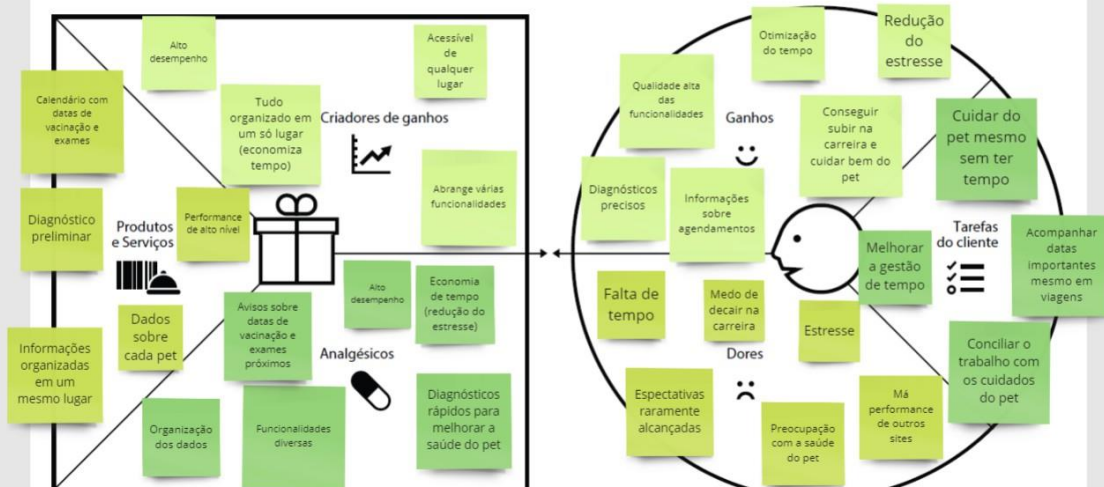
Alto desempenho

Acessível de qualquer lugar

Calendário com datas de vacinação e exames

Tudo organizado em um só lugar (economiza tempo)

Criadores de ganhos

Abrange várias funcionalidades

Diagnóstico preliminar

Produtos e Serviços

Performance de alto nível

Alto desempenho

Economia de tempo (redução do estresse)

Dados sobre cada pet

Avisos sobre datas de vacinação e exames próximos

Analgésicos

Informações organizadas em um mesmo lugar

Diagnósticos rápidos para melhorar a saúde do pet

Organização dos dados

Funcionalidades diversas

Otimização do tempo

Redução do estresse

Qualidade alta das funcionalidades

Ganhos

Conseguir subir na carreira e cuidar bem do pet

Cuidar do pet mesmo sem ter tempo

Diagnósticos precisos

Informações sobre agendamentos

Tarefas do cliente

Acompanhar datas importantes mesmo em viagens

Melhorar a gestão de tempo

Falta de tempo

Medo de decair na carreira

Estresse

Dores

Conciliar o trabalho com os cuidados do pet

Espectativas raramente alcançadas

Má performance de outros sites

Preocupação com a saúde do pet